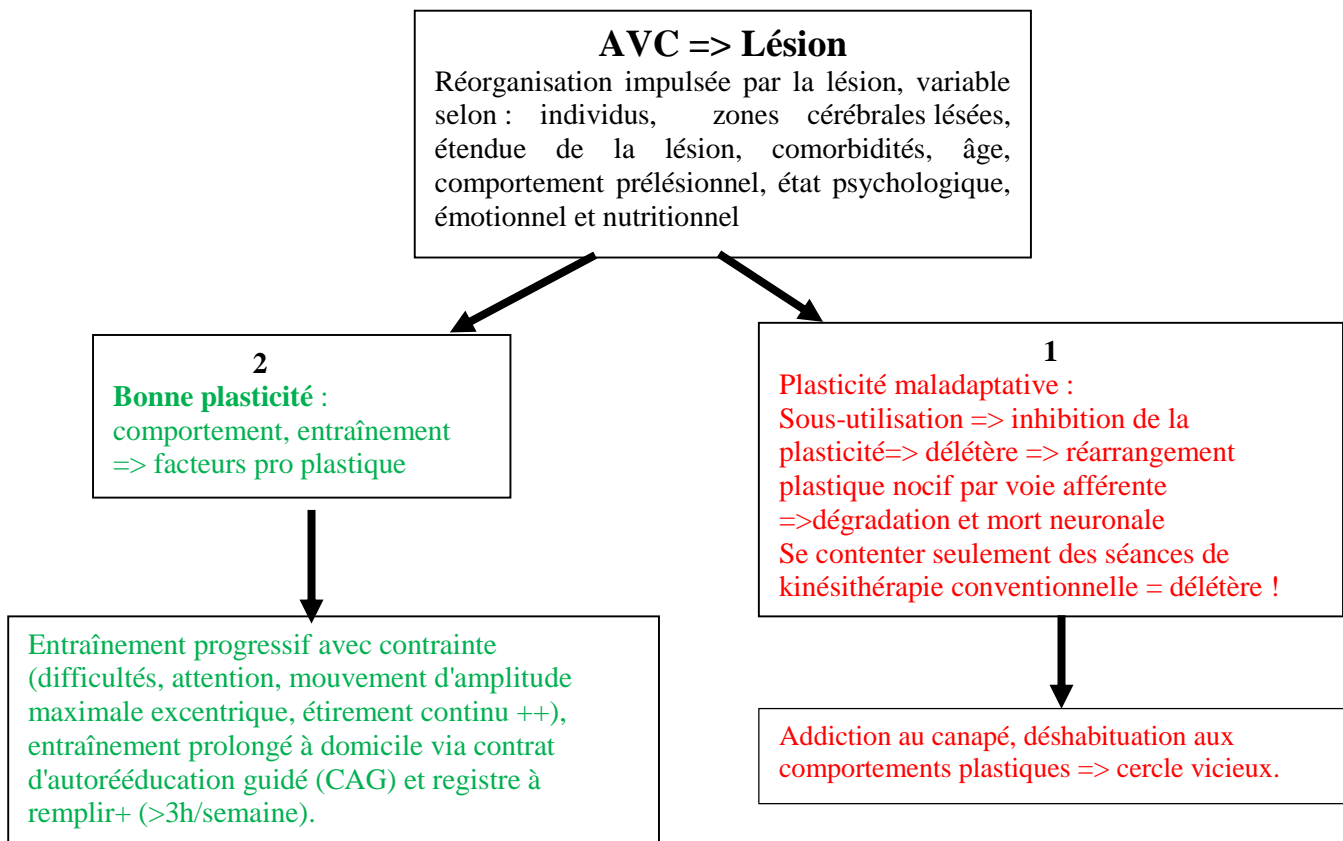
AVC => Lésion
Réorganisation impulsée par la lésion, variable selon : individus, zones cérébrales lésées, étendue de la lésion, comorbidités, âge, comportement prélésionnel, état psychologique, émotionnel et nutritionnel

2
Bonne plasticité : comportement, entraînement => facteurs pro plastique

1
Plasticité maladaptative :
Sous-utilisation => inhibition de la plasticité=> délétère => réarrangement plastique nocif par voie afférente =>dégradation et mort neuronale
Se contenter seulement des séances de kinésithérapie conventionnelle = délétère !

Entraînement progressif avec contrainte (difficultés, attention, mouvement d'amplitude maximale excentrique, étirement continu ++), entraînement prolongé à domicile via contrat d'autorééducation guidé (CAG) et registre à remplir+ (>3h/semaine).

Addiction au canapé, déshabituation aux comportements plastiques => cercle vicieux.